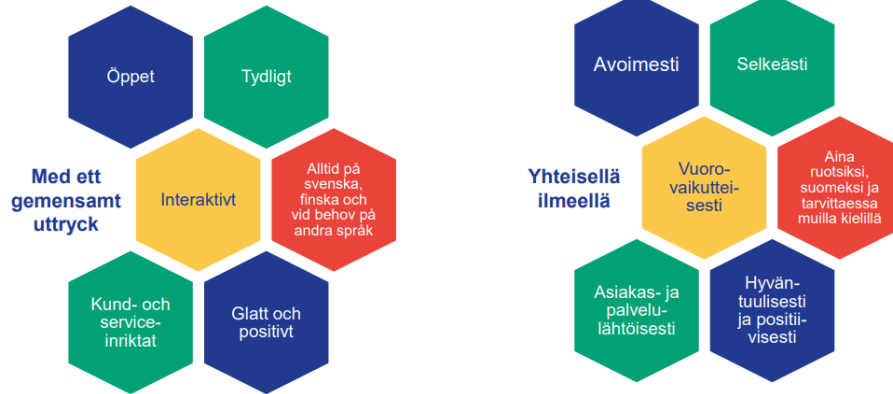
Öppet

Tydligt

Med ett gemensamt uttryck

Interaktivt

Alltid på svenska, finska och vid behov på andra språk

Kund- och service-inriktat

Glatt och positivt

Avoimesti

Selkeästi

Yhteisellä ilmeellä

Vuoro-vaikuttei-sesti

Aina ruotsiksi, suomeksi ja tarvittaessa muilla kielillä

Asiakas- ja palvelu-lähtöisesti

Hyvän-tuulisesti ja positii-visesti